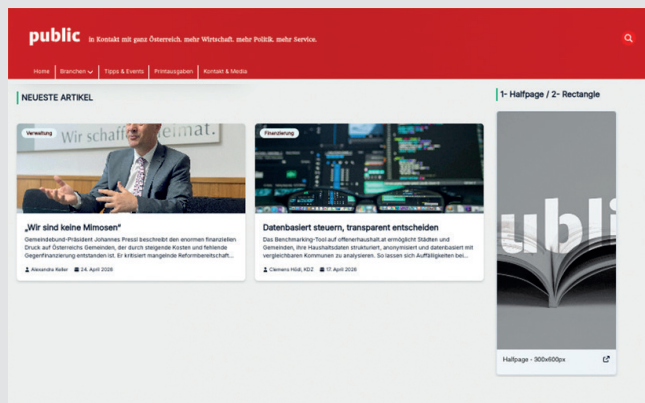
public in Kontakt mit ganz Österreich. mehr Wirtschaft. mehr Politik. mehr Service.

Home | Branchen | Tipps & Events | Printausgaben | Kontakt & Media

NEUESTE ARTIKEL

Verwaltung

Wir schaff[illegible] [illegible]eimat.

„Wir sind keine Mimosen"

Gemeindebund-Präsident Johannes Pressl beschreibt den enormen finanziellen Druck auf Österreichs Gemeinden, der durch steigende Kosten und fehlende Gegenfinanzierung entstanden ist. Er kritisiert mangelnde Reformbereitschaft...

Alexandra Keller | 24. April 2026

Finanzierung

Datenbasiert steuern, transparent entscheiden

Das Benchmarking-Tool auf offenerhaushalt.at ermöglicht Städten und Gemeinden, ihre Haushaltsdaten strukturiert, anonymisiert und datenbasiert mit vergleichbaren Kommunen zu analysieren. So lassen sich Auffälligkeiten bei...

Clemens Hödl, KDZ | 17. April 2026

1- Halfpage / 2- Rectangle

ubli

Halfpage - 300x600px